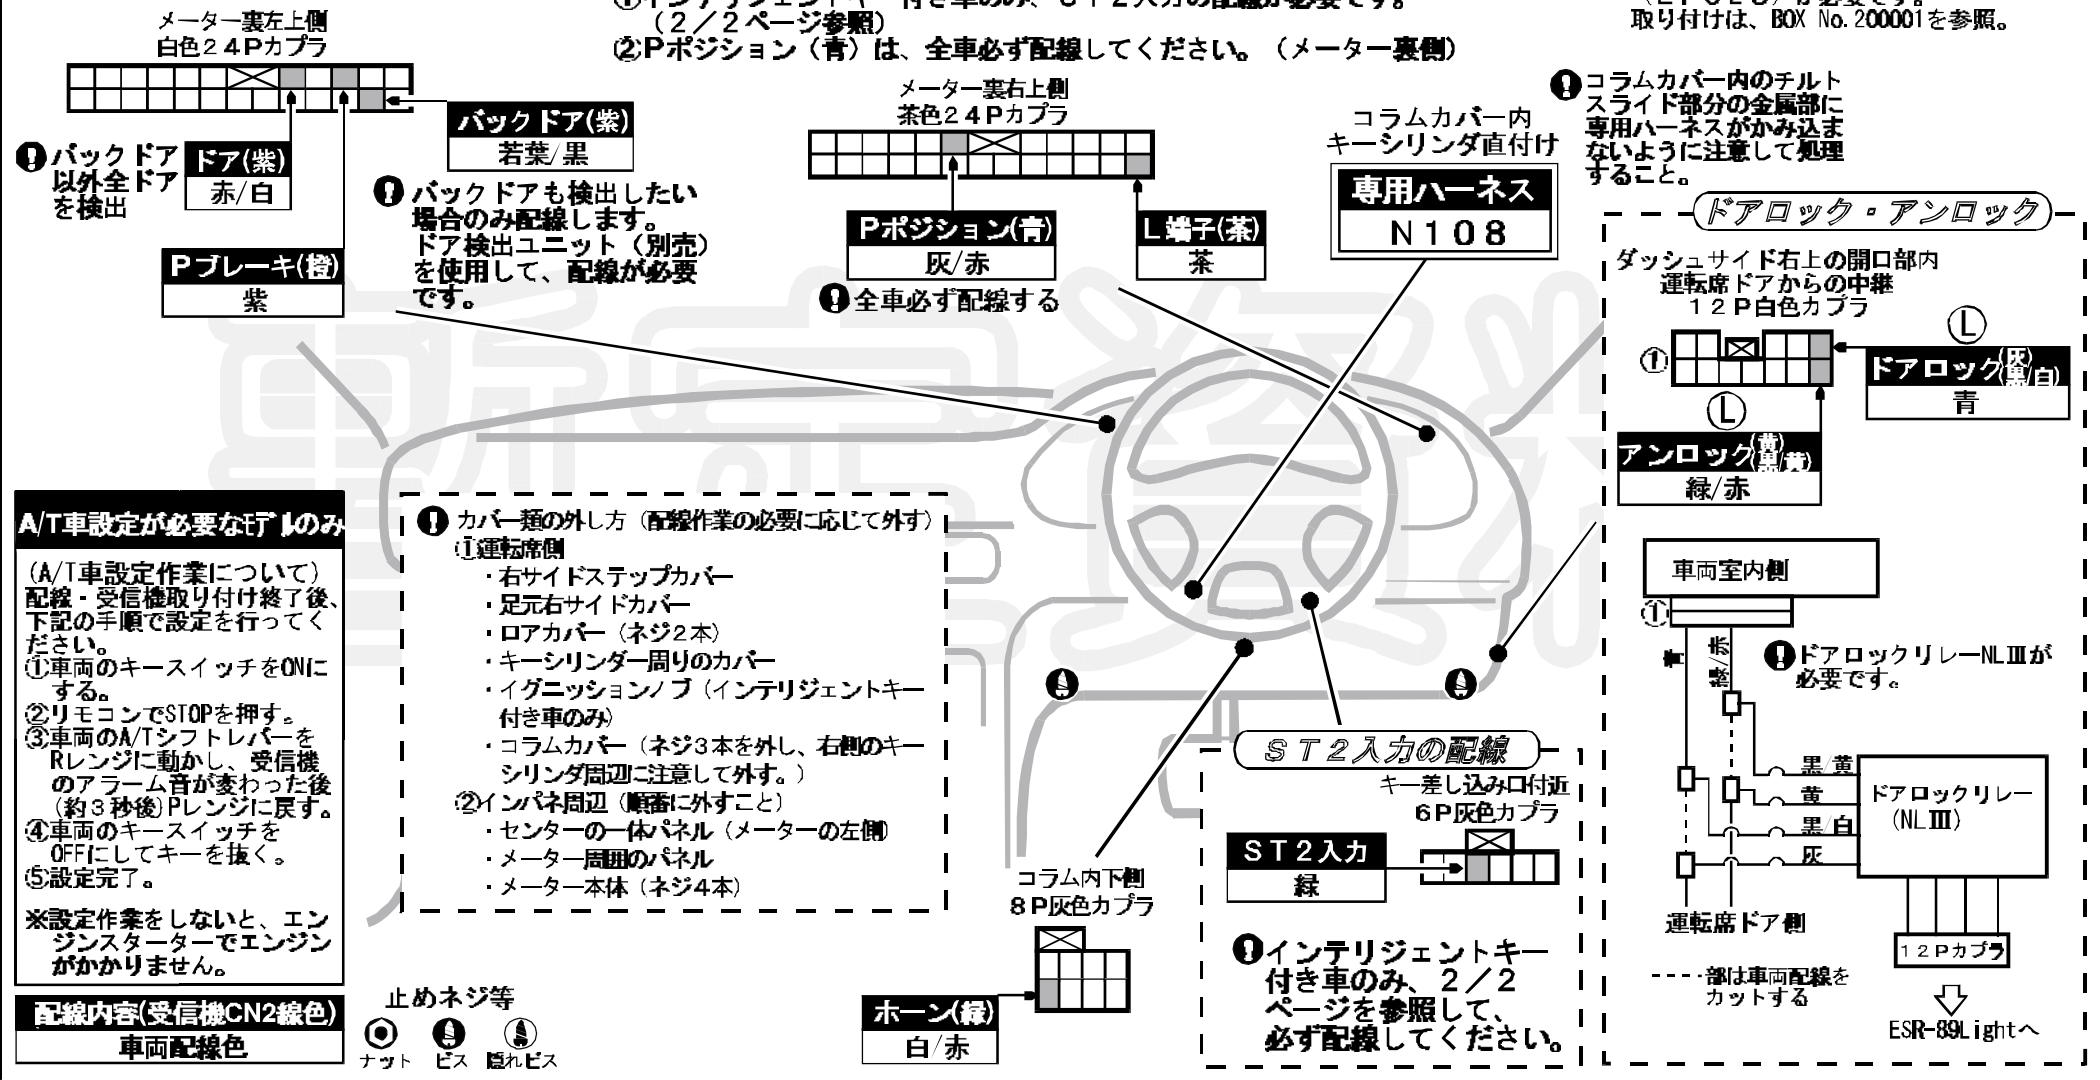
(2/2ページ参照)
②Pポジション(青)は、全車必ず配線してください。(メーター裏側)

取り付けは、BOX No.200001を参照。

メーター裏左上側
白色24Pカプラ

バックドア(紫)
若葉/黒

バックドア以外全ドアを検出

ドア(紫)
赤/白

Pブレーキ(橙)
紫

バックドアも検出したい場合のみ配線します。ドア検出ユニット(別売)を使用して、配線が必要です。

メーター裏右上側
茶色24Pカプラ

Pポジション(青)
灰/赤

L端子(茶)
茶

全車必ず配線する

コラムカバー内
キーシリンダ直付け

専用ハーネス
N108

コラムカバー内のチルトスライド部分の金属部に専用ハーネスがかみ込まないように注意して処理すること。

ドアロック・アンロック

ダッシュサイド右上の開口部内
運転席ドアからの中継
12P白色カプラ

①

Ⓛ

ドアロック(灰/黒/白)
青

Ⓛ

アンロック(黄/黒/黄)
緑/赤

A/T車設定が必要なモデルのみ

(A/T車設定作業について)
配線・受信機取り付け終了後、下記の手順で設定を行ってください。
①車両のキースイッチをONにする。
②リモコンでSTOPを押す。
③車両のA/TシフトレバーをRレンジに動かし、受信機のアラーム音が変わった後(約3秒後)Pレンジに戻す。
④車両のキースイッチをOFFにしてキーを抜く。
⑤設定完了。
※設定作業をしないと、エンジンスターターでエンジンがかかりません。

カバー類の外し方(配線作業の必要に応じて外す)
①運転席側
・右サイドステップカバー
・足元右サイドカバー
・ロアカバー(ネジ2本)
・キーシリンダー周りのカバー
・イグニッションノブ(インテリジェントキー付き車のみ)
・コラムカバー(ネジ3本を外し、右側のキーシリンダ周辺に注意して外す。)
②インパネ周辺(順番に外すこと)
・センターの一体パネル(メーターの左側)
・メーター周囲のパネル
・メーター本体(ネジ4本)

車両室内側

①

青
赤/黒

ドアロックリレーNLⅢが必要です。

黒/黄
黄
黒/白
灰

ドアロックリレー
(NLⅢ)

運転席ドア側

12Pカプラ

----部は車両配線をカットする

ESR-89Lightへ

ST2入力の配線

キー差し込み口付近
6P灰色カプラ

ST2入力
緑

インテリジェントキー付き車のみ、2/2ページを参照して、必ず配線してください。

コラム内下側
8P灰色カプラ

ホーン(緑)
白/赤

配線内容(受信機CN2線色)
車両配線色

止めネジ等
ナット ビス 隠れビス